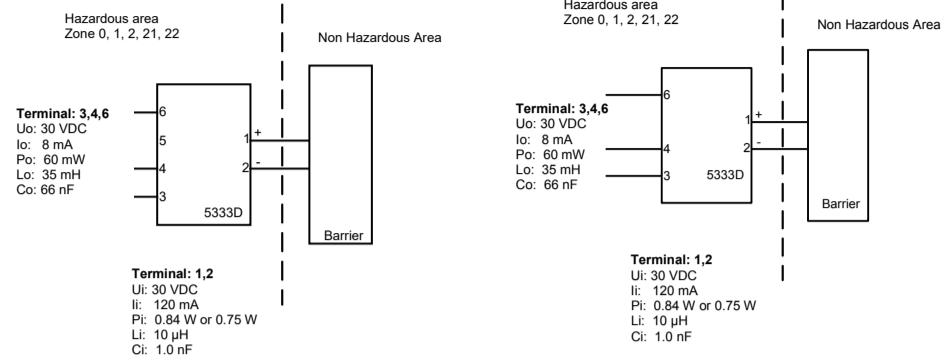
Hazardous area
Zone 0, 1, 2, 21, 22

Non Hazardous Area

Terminal: 3,4,6
Uo: 30 VDC
Io: 8 mA
Po: 60 mW
Lo: 35 mH
Co: 66 nF

6
5
4
3
1 +
2 -
5333D

Barrier

Terminal: 1,2
Ui: 30 VDC
Ii: 120 mA
Pi: 0.84 W or 0.75 W
Li: 10 µH
Ci: 1.0 nF

Hazardous area
Zone 0, 1, 2, 21, 22

Non Hazardous Area

Terminal: 3,4,6
Uo: 30 VDC
Io: 8 mA
Po: 60 mW
Lo: 35 mH
Co: 66 nF

6
4
3
1 +
2 -
5333D

Barrier

Terminal: 1,2
Ui: 30 VDC
Ii: 120 mA
Pi: 0.84 W or 0.75 W
Li: 10 µH
Ci: 1.0 nF